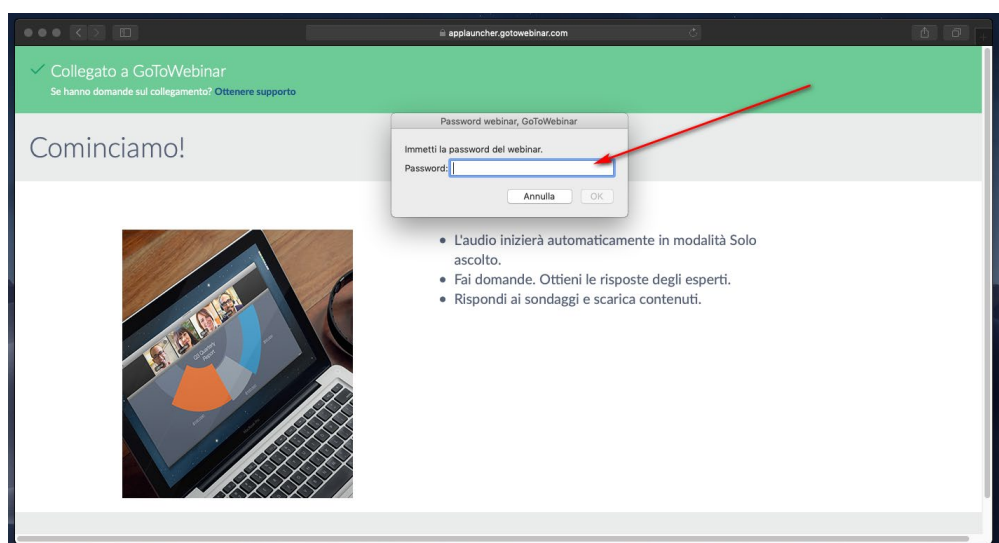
applauncher.gotowebinar.com

Collegato a GoToWebinar
Se hanno domande sul collegamento? Ottenere supporto

Cominciamo!

Password webinar, GoToWebinar
Immetti la password del webinar.
Password:
Annulla
OK

• L'audio inizierà automaticamente in modalità Solo ascolto.
• Fai domande. Ottieni le risposte degli esperti.
• Rispondi ai sondaggi e scarica contenuti.